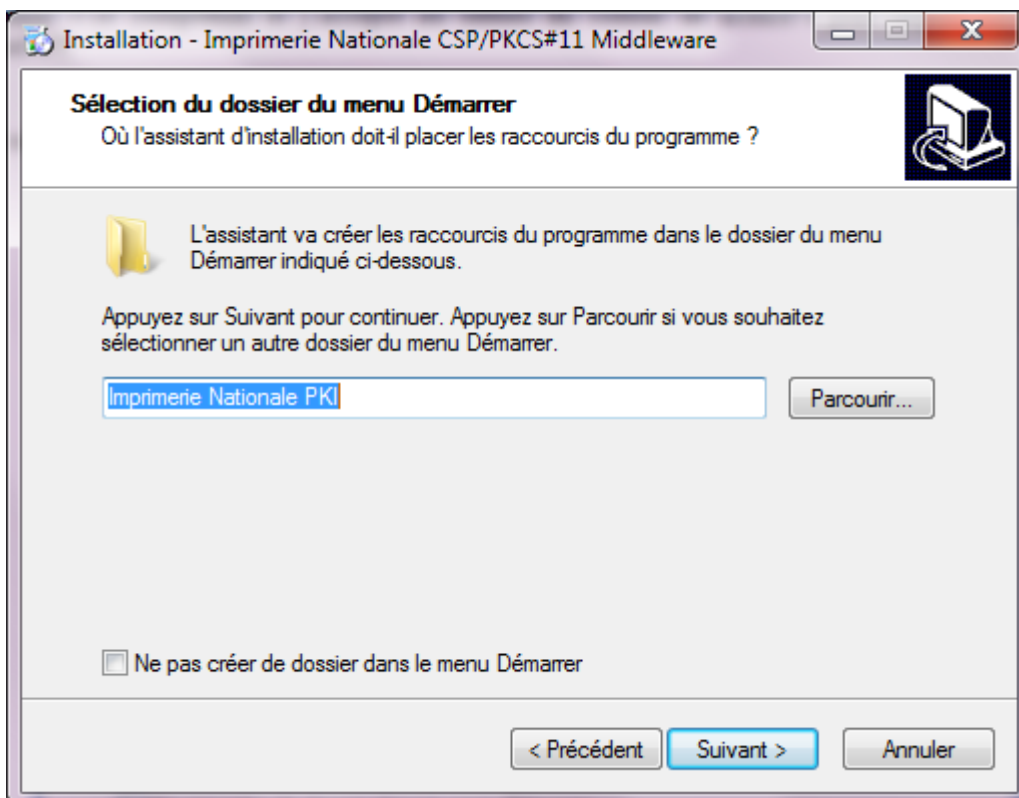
Installation - Imprimerie Nationale CSP/PKCS#11 Middleware

Sélection du dossier du menu Démarrer
Où l'assistant d'installation doit-il placer les raccourcis du programme ?

L'assistant va créer les raccourcis du programme dans le dossier du menu Démarrer indiqué ci-dessous.

Appuyez sur Suivant pour continuer. Appuyez sur Parcourir si vous souhaitez sélectionner un autre dossier du menu Démarrer.

Imprimerie Nationale PKI

Parcourir...

Ne pas créer de dossier dans le menu Démarrer

< Précédent
Suivant >
Annuler